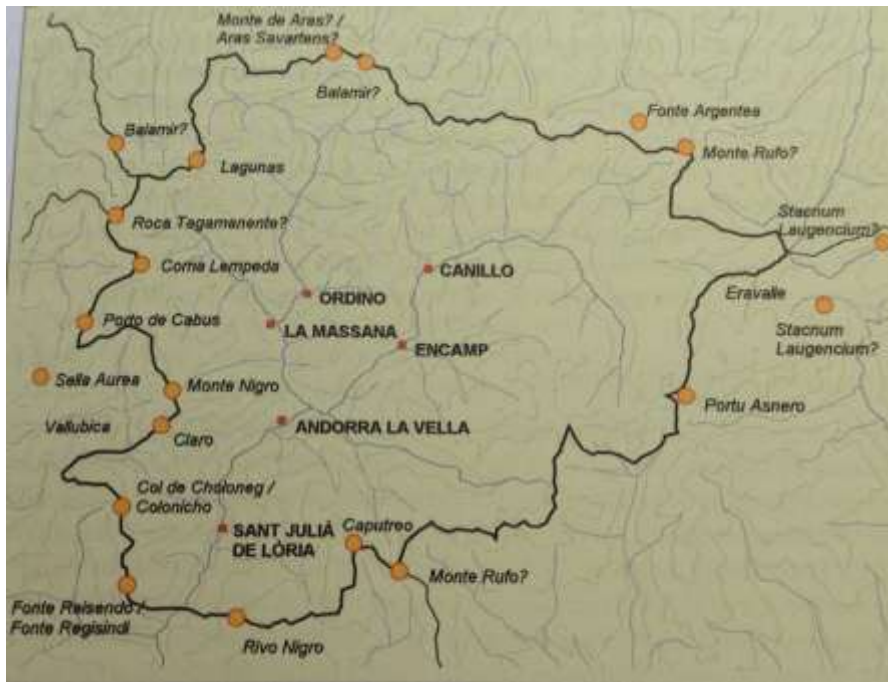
Monte de Aras? / Aras Savartens?

Balamir?

Fonte Argentea

Monte Rufo?

Balamir?

Lagunas

Roca Tagamanente?

Stacnum Laugencium?

Coma Lempeda

CANILLO

ORDINO

Eravalle

Porto de Cabus

LA MASSANA

Stacnum Laugencium?

ENCAMP

Sella Aurea

Monte Nigro

Portu Asnero

Vallubica

Claro

ANDORRA LA VELLA

Col de Chaloneg / Colonicho

SANT JULIÀ DE LÒRIA

Caputreo

Monte Rufo?

Fonte Reisendo / Fonte Regisindi

Rivo Nigro